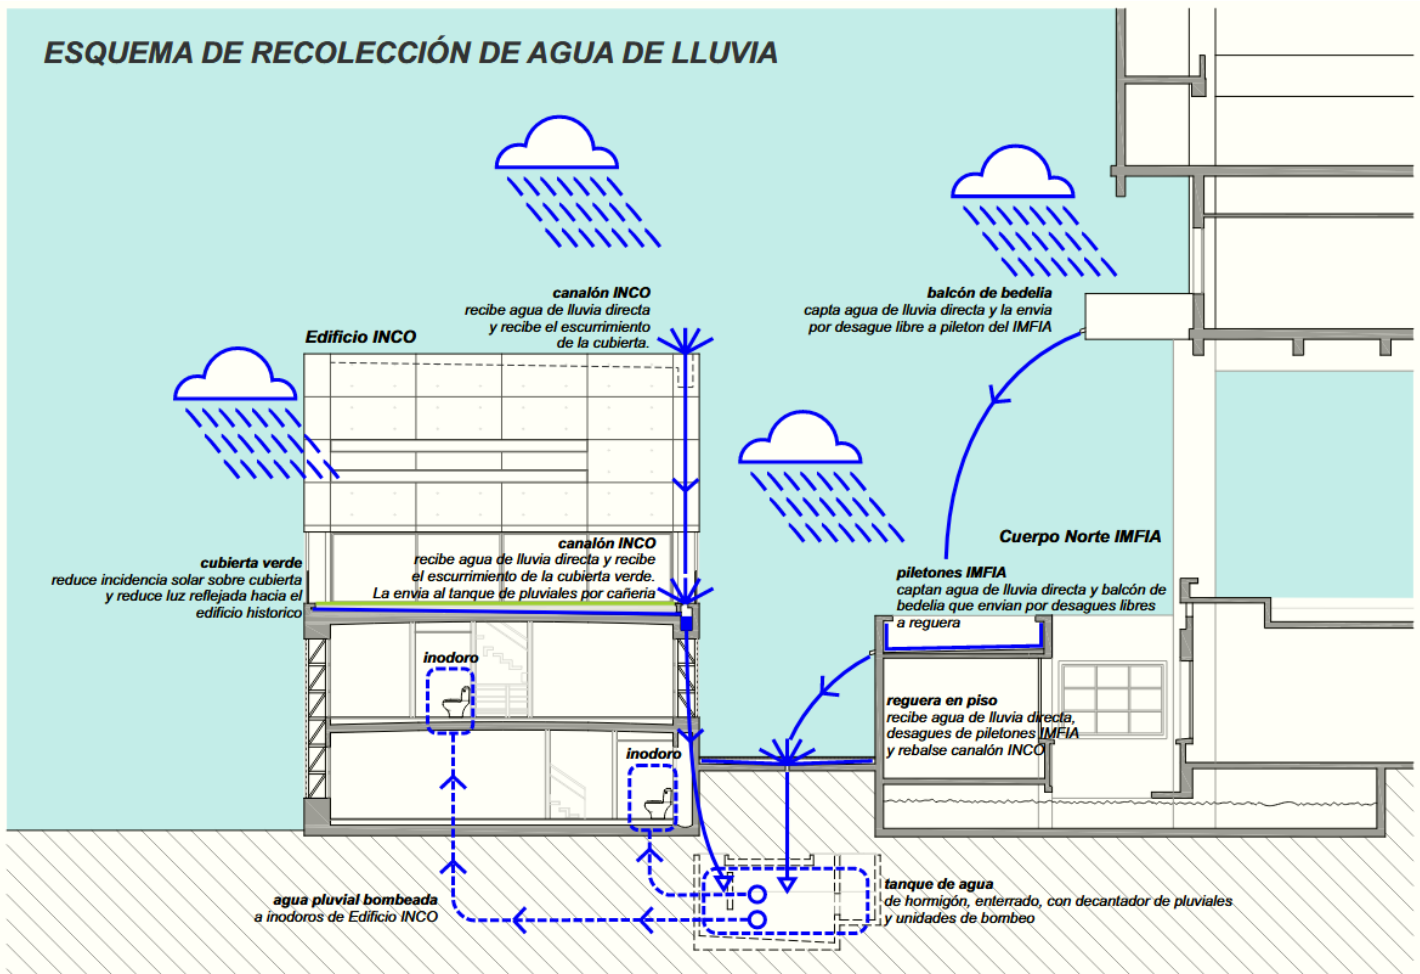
ESQUEMA DE RECOLECCIÓN DE AGUA DE LLUVIA

canalón INCO
recibe agua de lluvia directa y recibe el escurrimiento de la cubierta.

balcón de bedelia
capta agua de lluvia directa y la envia por desague libre a pileton del IMFIA

Edificio INCO

Cuerpo Norte IMFIA

cubierta verde
reduce incidencia solar sobre cubierta y reduce luz reflejada hacia el edificio historico

canalón INCO
recibe agua de lluvia directa y recibe el escurrimiento de la cubierta verde. La envia al tanque de pluviales por cañeria

piletones IMFIA
captan agua de lluvia directa y balcón de bedelia que envian por desagues libres a reguera

inodoro

inodoro

reguera en piso
recibe agua de lluvia directa, desagues de piletones IMFIA y rebalse canalón INCO

agua pluvial bombeada
a inodoros de Edificio INCO

tanque de agua
de hormigón, enterrado, con decantador de pluviales y unidades de bombeo